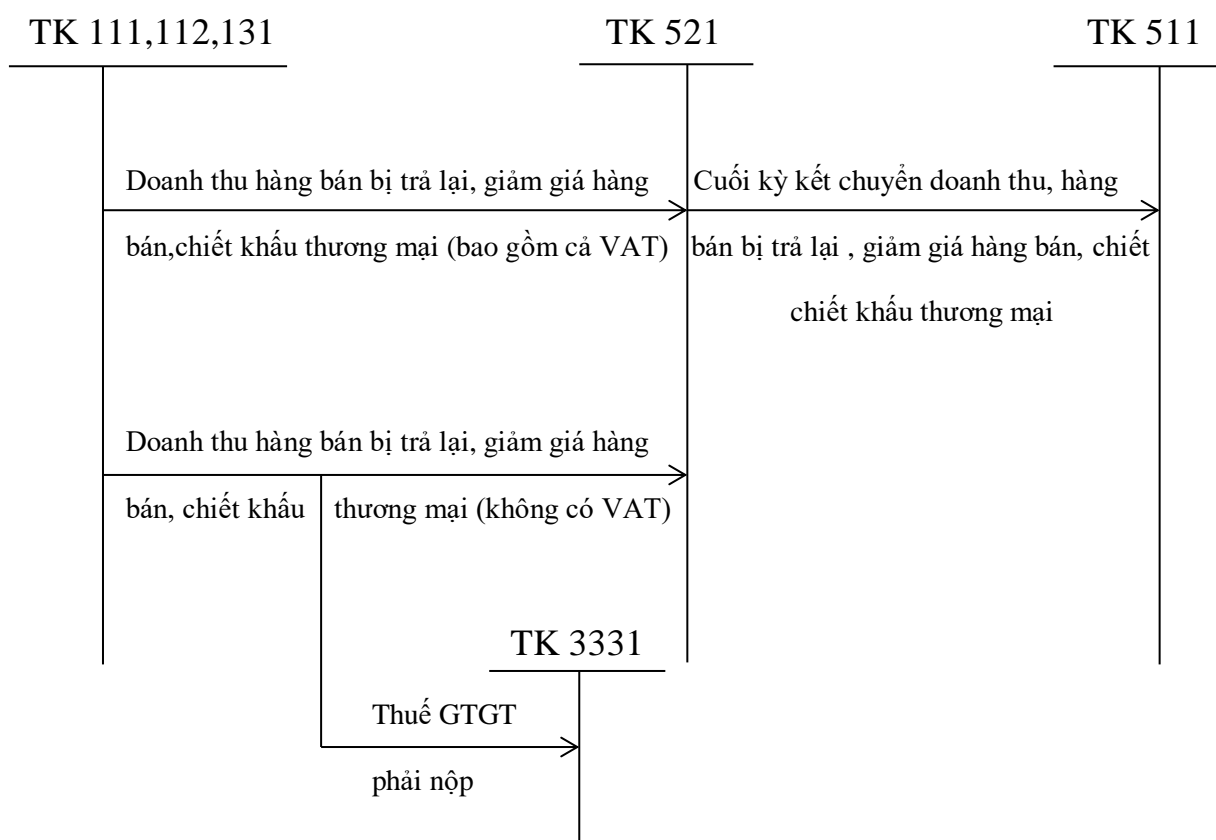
TK 111,112,131

TK 521

TK 511

Doanh thu hàng bán bị trả lại, giảm giá hàng bán,chiết khấu thương mại (bao gồm cả VAT)

Cuối kỳ kết chuyển doanh thu, hàng bán bị trả lại , giảm giá hàng bán, chiết chiết khấu thương mại

Doanh thu hàng bán bị trả lại, giảm giá hàng bán, chiết khấu thương mại (không có VAT)

TK 3331

Thuế GTGT phải nộp